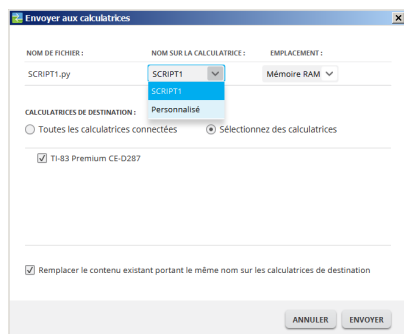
Envoyer aux calculatrices

NOM DE FICHIER :
NOM SUR LA CALCULATRICE :
EMPLACEMENT :

SCRIPT1.py
SCRIPT1
Mémoire RAM
SCRIPT1
Personnalisé

CALCULATRICES DE DESTINATION :
Toutes les calculatrices connectées
Sélectionnez des calculatrices

TI-83 Premium CE-D287

Remplacer le contenu existant portant le même nom sur les calculatrices de destination

ANNULER
ENVOYER